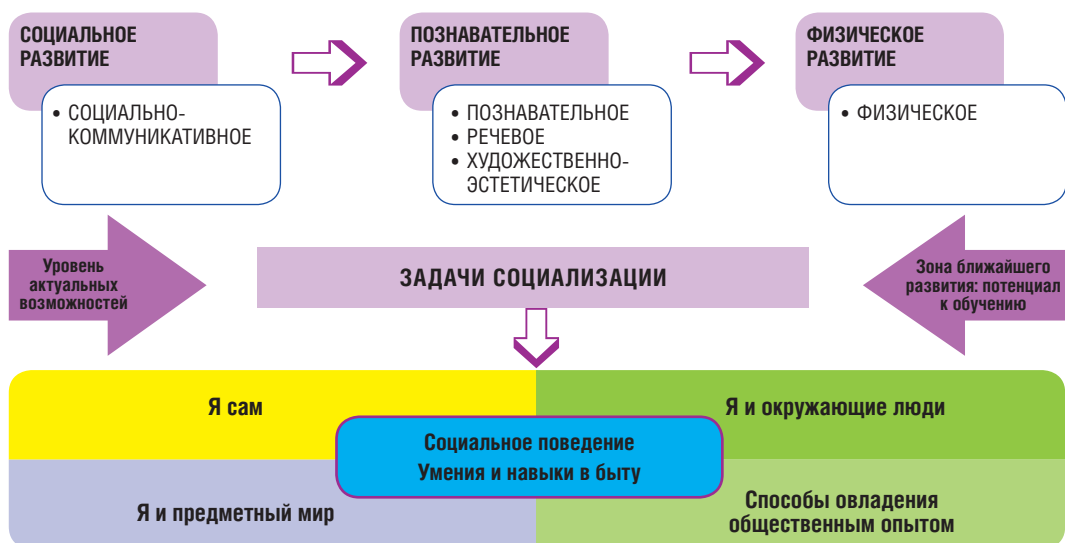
СОЦИАЛЬНОЕ РАЗВИТИЕ

• СОЦИАЛЬНО-КОММУНИКАТИВНОЕ

ПОЗНАВАТЕЛЬНОЕ РАЗВИТИЕ

• ПОЗНАВАТЕЛЬНОЕ
• РЕЧЕВОЕ
• ХУДОЖЕСТВЕННО-ЭСТЕТИЧЕСКОЕ

ФИЗИЧЕСКОЕ РАЗВИТИЕ

• ФИЗИЧЕСКОЕ

Уровень актуальных возможностей

ЗАДАЧИ СОЦИАЛИЗАЦИИ

Зона ближайшего развития: потенциал к обучению

Я сам

Я и окружающие люди

Социальное поведение
Умения и навыки в быту

Я и предметный мир

Способы овладения общественным опытом